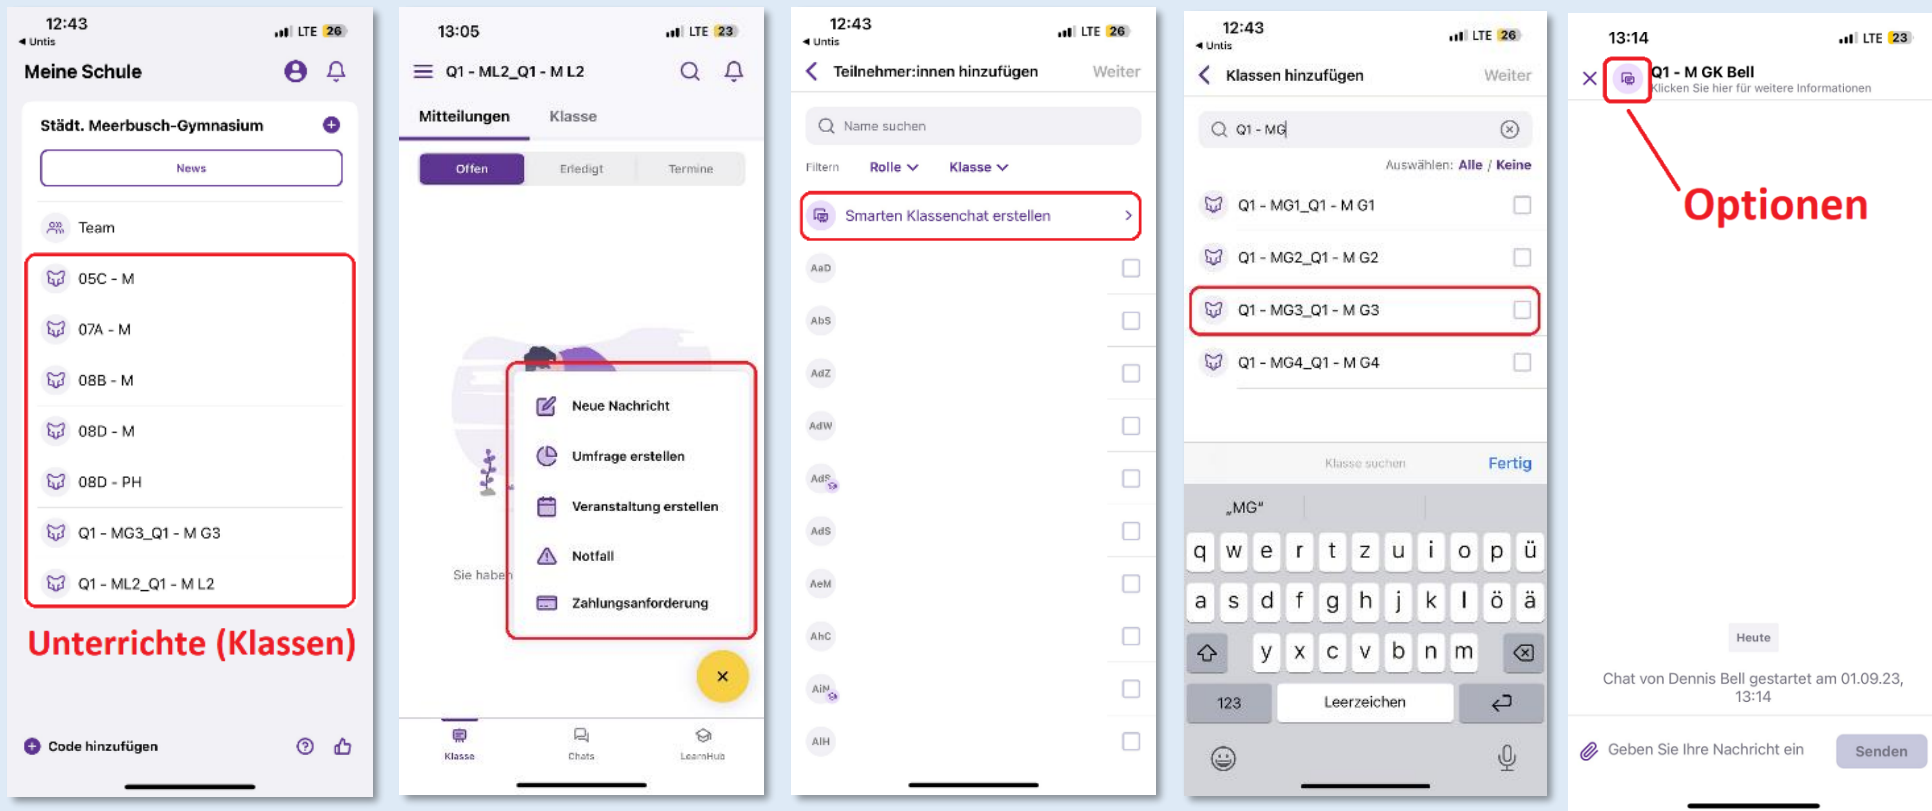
12:43
◀ Untis
LTE 26

Meine Schule

Städt. Meerbusch-Gymnasium

News

Team

05C - M

07A - M

08B - M

08D - M

08D - PH

Q1 - MG3_Q1 - M G3

Q1 - ML2_Q1 - M L2

Unterrichte (Klassen)

Code hinzufügen

13:05
LTE 23

Q1 - ML2_Q1 - M L2

Mitteilungen
Klasse

Offen
Erledigt
Termine

Neue Nachricht

Umfrage erstellen

Veranstaltung erstellen

Notfall

Zahlungsanforderung

Sie haben

Klasse
Chats
LearnHub

12:43
◀ Untis
LTE 26

Teilnehmer:innen hinzufügen
Weiter

Name suchen

Filtern
Rolle
Klasse

Smarten Klassenchat erstellen

AaD
AbS
AdZ
AdW
AdS
AdS
AeM
AhC
AiN
AlH

12:43
◀ Untis
LTE 26

Klassen hinzufügen
Weiter

Q1 - MG

Auswählen: Alle / Keine

Q1 - MG1_Q1 - M G1

Q1 - MG2_Q1 - M G2

Q1 - MG3_Q1 - M G3

Q1 - MG4_Q1 - M G4

Klasse suchen
Fertig

„MG"

q w e r t z u i o p ü
a s d f g h j k l ö ä
y x c v b n m
123
Leerzeichen

13:14
LTE 23

Q1 - M GK Bell
Klicken Sie hier für weitere Informationen

Optionen

Heute

Chat von Dennis Bell gestartet am 01.09.23, 13:14

Geben Sie Ihre Nachricht ein
Senden